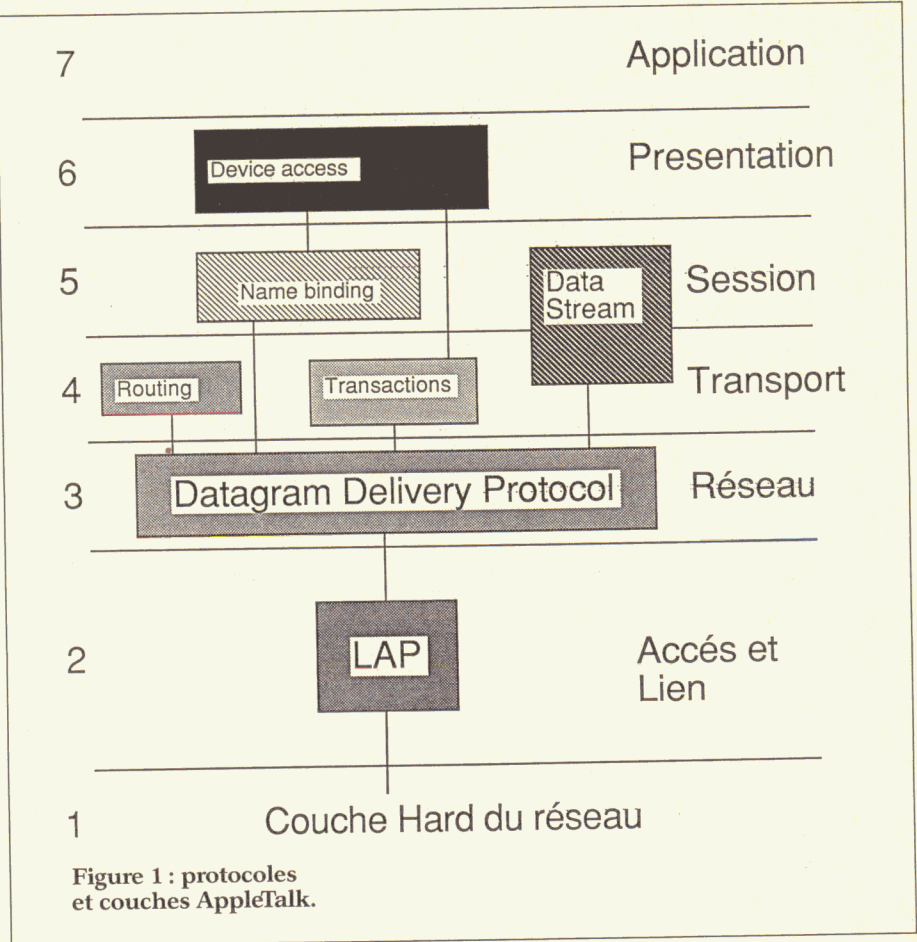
7 Application

6 Device access Presentation

5 Name binding Data Stream Session

4 Routing Transactions Transport

3 Datagram Delivery Protocol Réseau

2 LAP Accés et Lien

1 Couche Hard du réseau

Figure 1 : protocoles et couches AppleTalk.